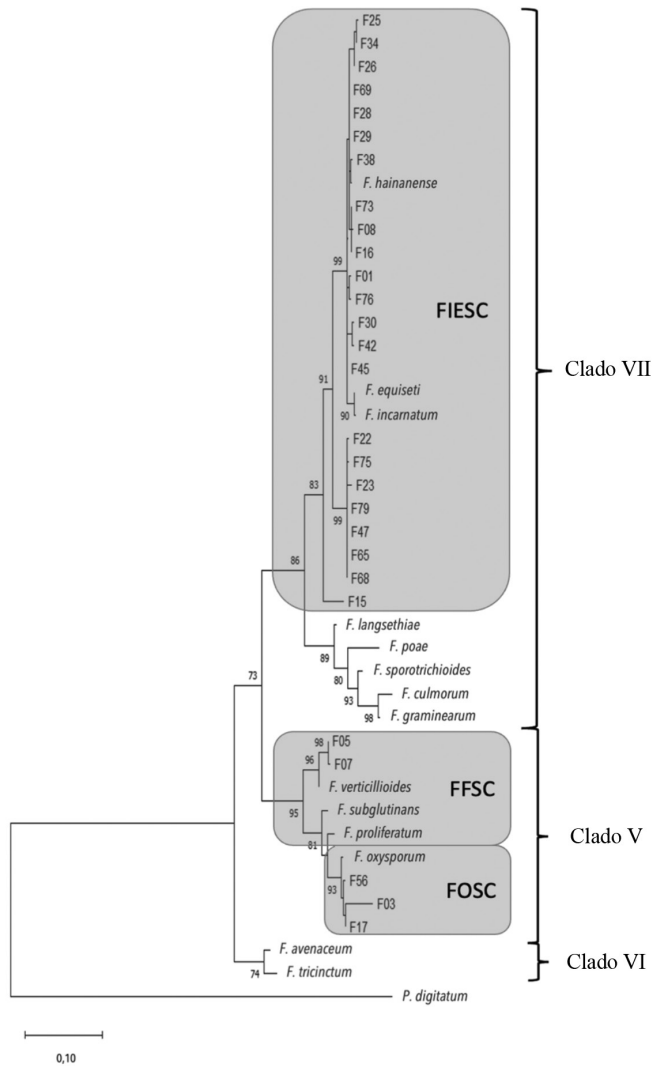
F25
F34
F26
F69
F28
F29
F38
F. hainanense
F73
F08
F16
99
F01
F76
FIESC
F30
F42
F45
91
F. equiseti
90
F. incarnatum
F22
F75
83
F23
F79
99
F47
F65
86
F68
F15
F. langsethiae
F. poae
89
F. sporotrichioides
80
73
F. culmorum
93
98
F. graminearum
98
F05
F07
96
F. verticillioides
FFSC
F. subglutinans
95
F. proliferatum
81
F. oxysporum
FOSC
93
F56
F03
F17
F. avenaceum
74
F. tricinctum
P. digitatum
0,10
Clado VII
Clado V
Clado VI